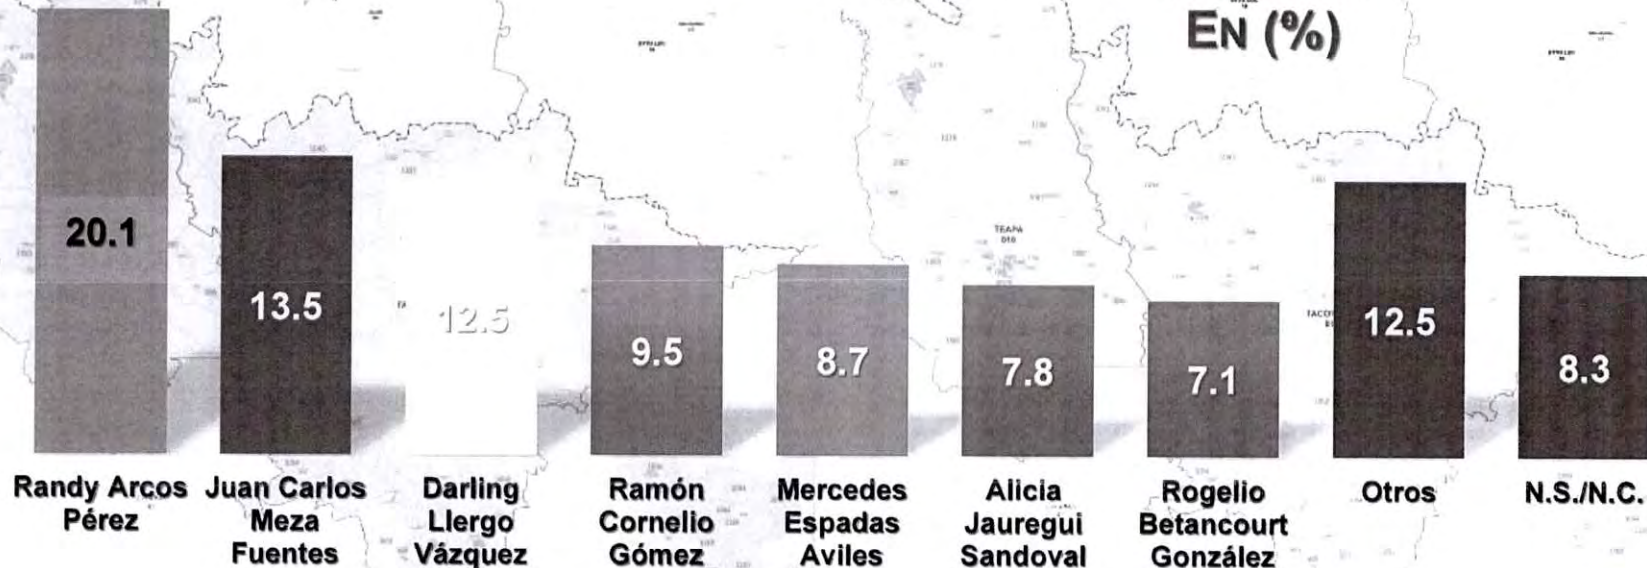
EN (%)

20.1
13.5
12.5
9.5
8.7
7.8
7.1
12.5
8.3

Randy Arcos Pérez
Juan Carlos Meza Fuentes
Darling Llergo Vázquez
Ramón Cornelio Gómez
Mercedes Espadas Aviles
Alicia Jauregui Sandoval
Rogelio Betancourt González
Otros
N.S./N.C.